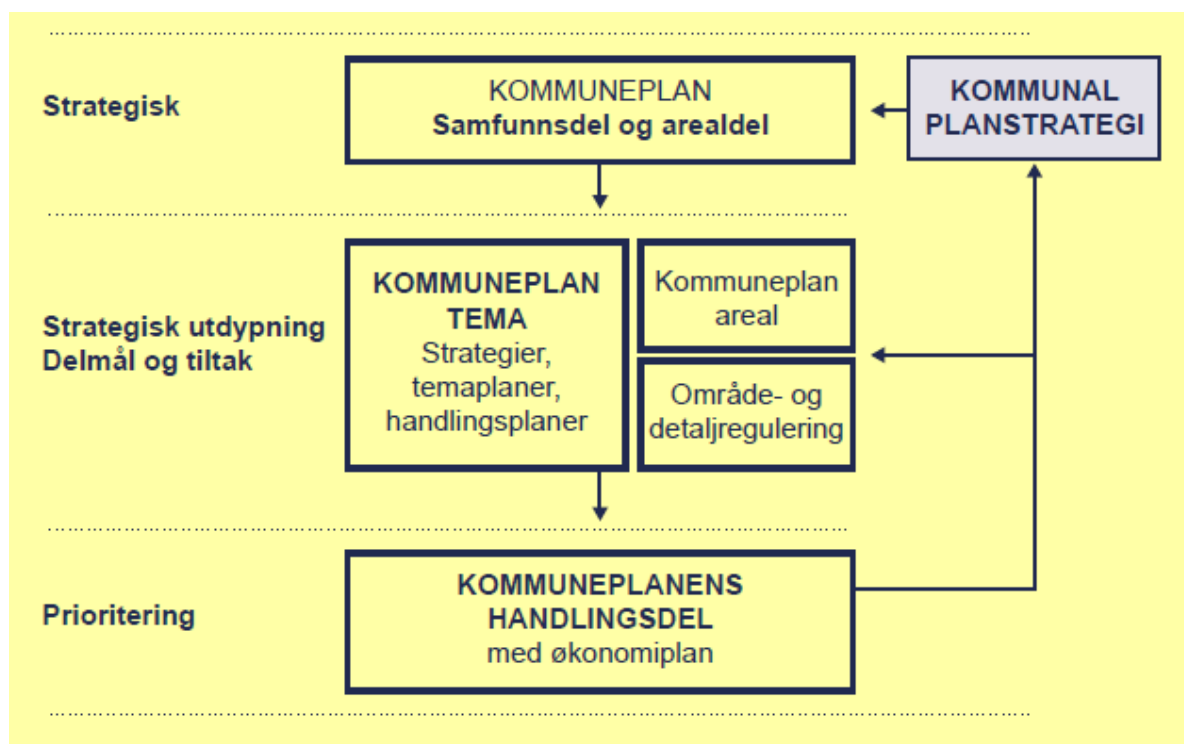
Strategisk

KOMMUNEPLAN
Samfunnsdel og arealdel

KOMMUNAL PLANSTRATEGI

Strategisk utdypning
Delmål og tiltak

KOMMUNEPLAN TEMA
Strategier, temaplaner, handlingsplaner

Kommuneplan areal

Område- og detaljregulering

Prioritering

KOMMUNEPLANENS HANDLINGSDEL
med økonomiplan